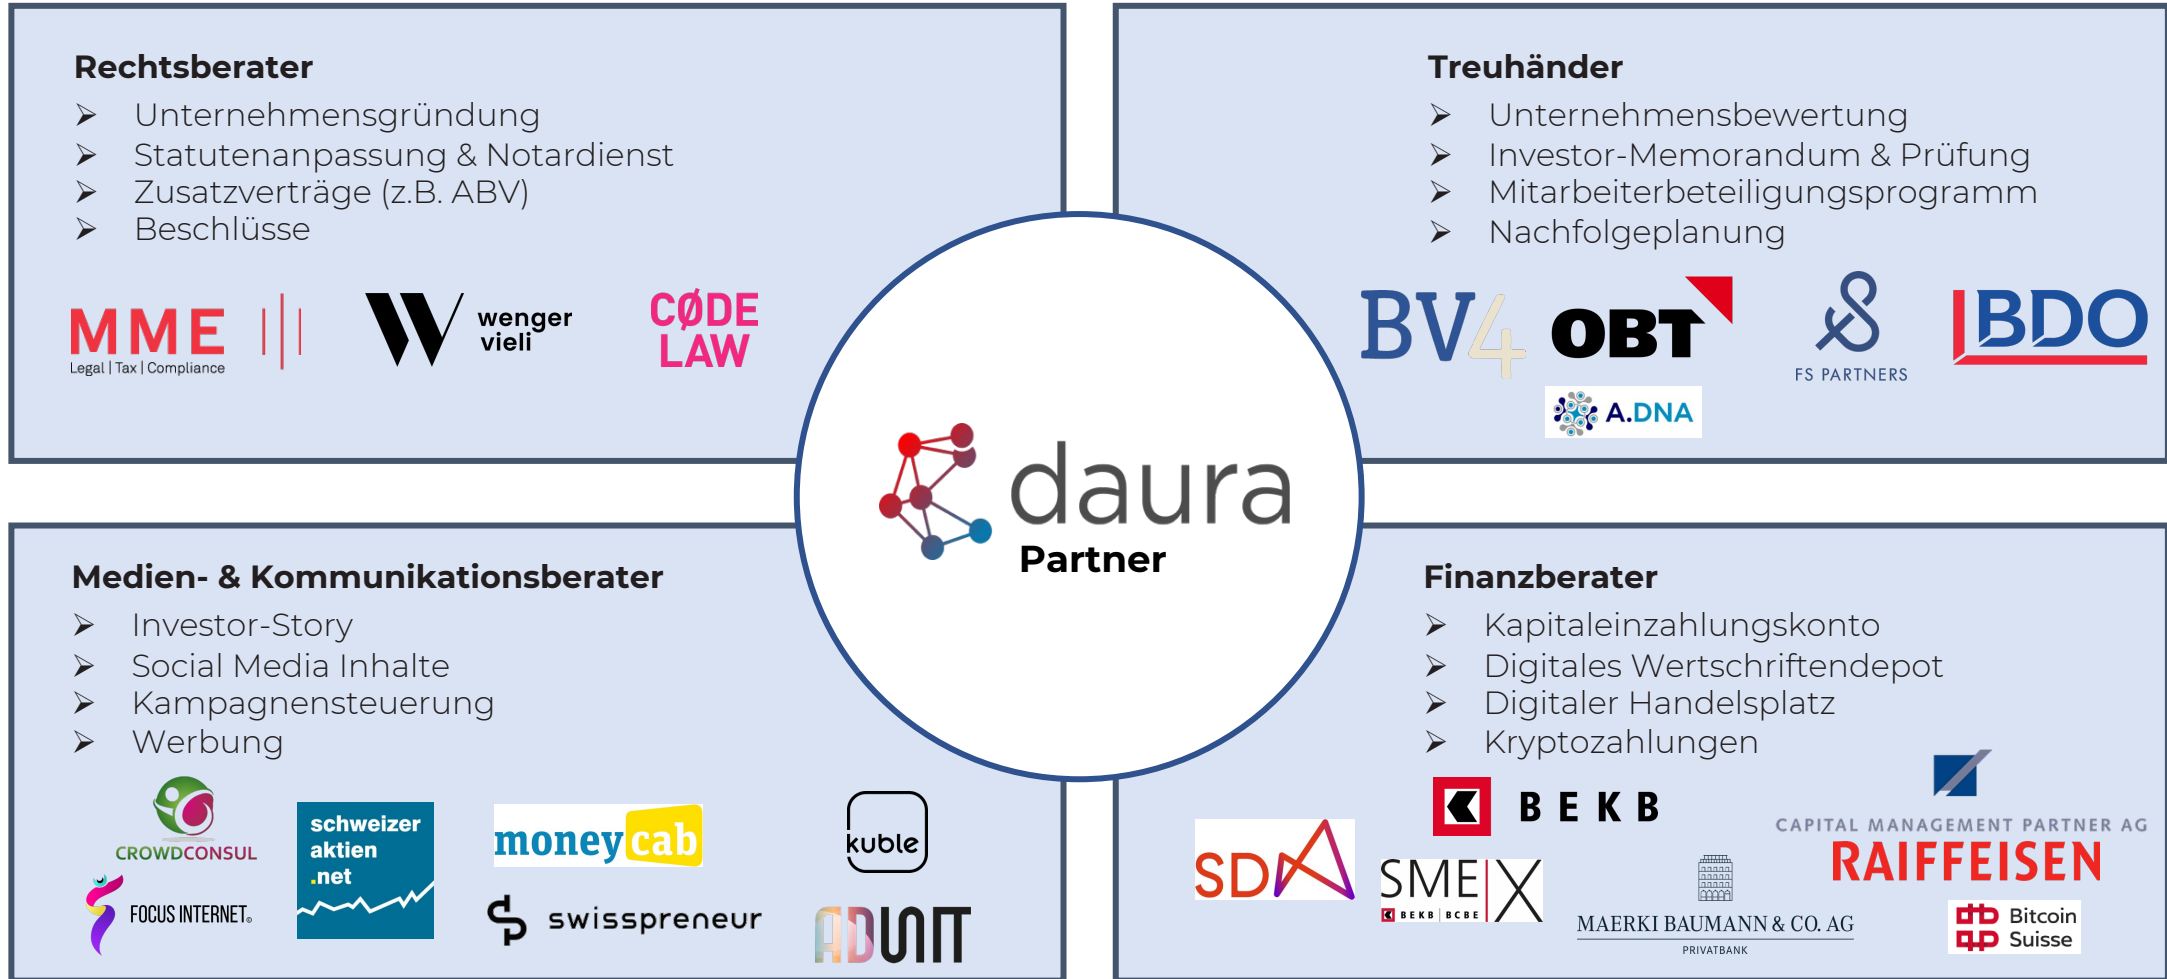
Rechtsberater
➢ Unternehmensgründung
➢ Statutenanpassung & Notardienst
➢ Zusatzverträge (z.B. ABV)
➢ Beschlüsse

MME
Legal | Tax | Compliance
wenger vieli
CØDE LAW

Treuhänder
➢ Unternehmensbewertung
➢ Investor-Memorandum & Prüfung
➢ Mitarbeiterbeteiligungsprogramm
➢ Nachfolgeplanung

BV4
OBT
FS PARTNERS
BDO
A.DNA

daura
Partner

Medien- & Kommunikationsberater
➢ Investor-Story
➢ Social Media Inhalte
➢ Kampagnensteuerung
➢ Werbung

CROWDCONSUL
FOCUS INTERNET.
schweizer aktien .net
moneycab
swisspreneur
kuble
ADUNIT

Finanzberater
➢ Kapitaleinzahlungskonto
➢ Digitales Wertschriftendepot
➢ Digitaler Handelsplatz
➢ Kryptozahlungen

SDA
BEKB
SME X
BEKB | BCBE
MAERKI BAUMANN & CO. AG
PRIVATBANK
CAPITAL MANAGEMENT PARTNER AG
RAIFFEISEN
Bitcoin Suisse